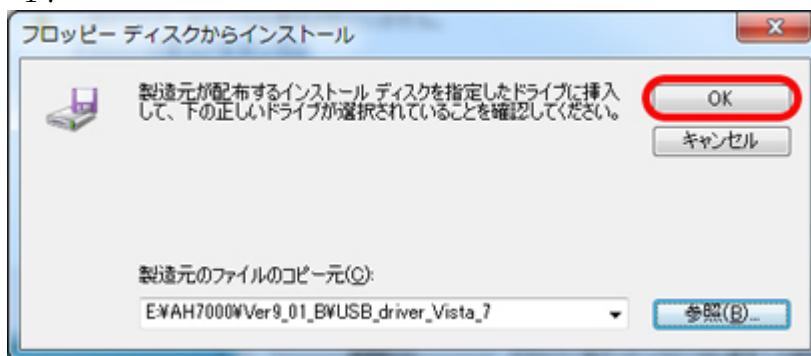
フロッピー ディスクからインストール

製造元が配布するインストール ディスクを指定したドライブに挿入して、下の正しいドライブが選択されていることを確認してください。

OK

キャンセル

製造元のファイルのコピー元(C):

E:¥AH7000¥Ver9_01_B¥USB_driver_Vista_7

参照(B)...